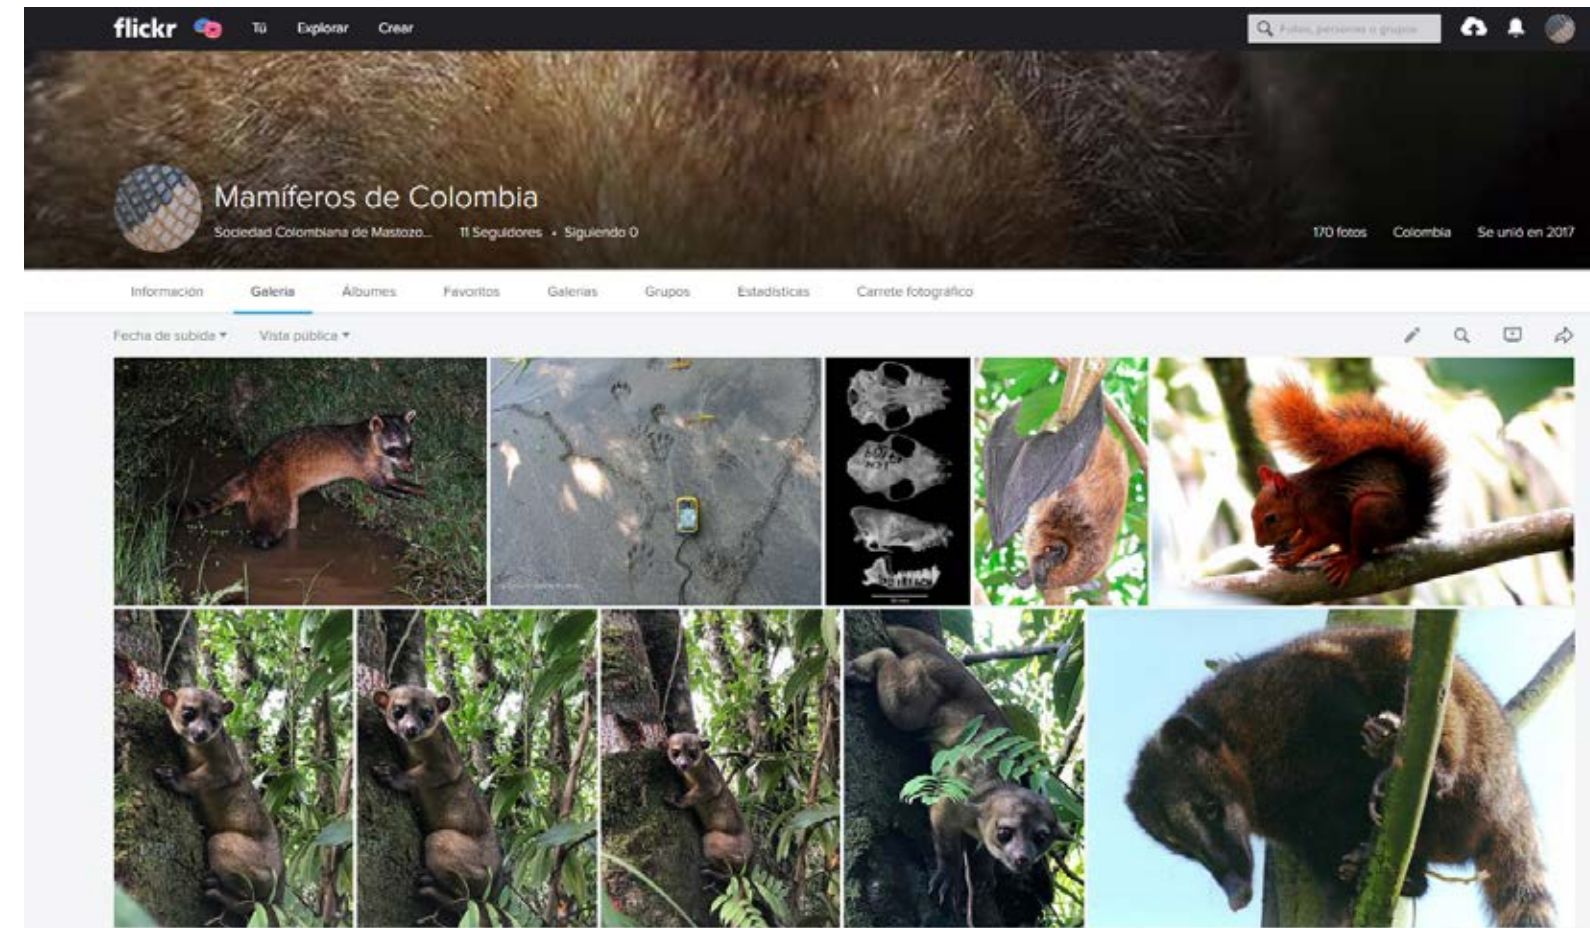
flickr Tú Explorar Crear

Fotos, personas o grupos

Mamíferos de Colombia

Sociedad Colombiana de Mastozo... 11 Seguidores • Siguiendo 0

170 fotos Colombia Se unió en 2017

Información Galería Álbumes Favoritos Galerías Grupos Estadísticas Carrete fotográfico

Fecha de subida ▾ Vista pública ▾